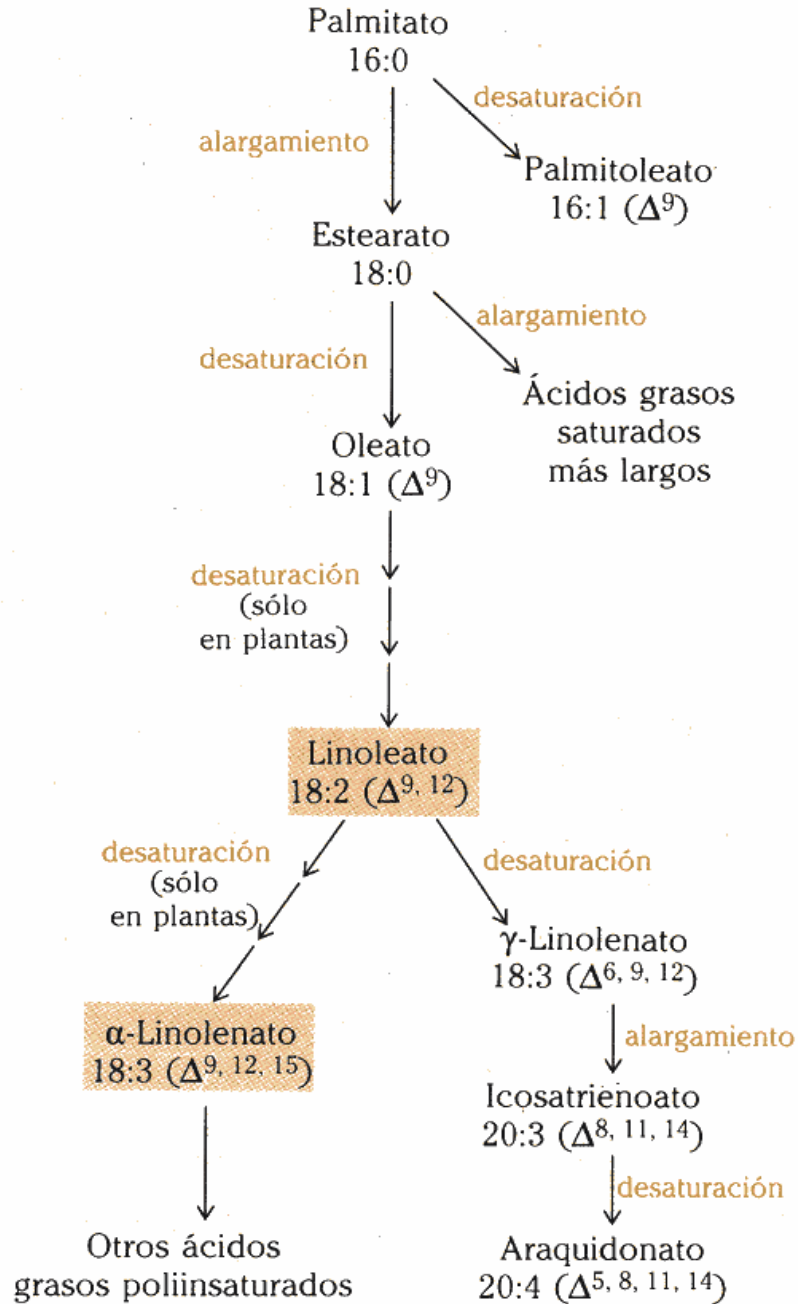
Palmitato
16:0

desaturación

alargamiento

Palmitoleato
16:1 ($\Delta^9$)

Estearato
18:0

alargamiento

desaturación

Ácidos grasos saturados más largos

Oleato
18:1 ($\Delta^9$)

desaturación
(sólo en plantas)

Linoleato
18:2 ($\Delta^{9,\,12}$)

desaturación
(sólo en plantas)

desaturación

γ-Linolenato
18:3 ($\Delta^{6,\,9,\,12}$)

α-Linolenato
18:3 ($\Delta^{9,\,12,\,15}$)

alargamiento

Icosatrienoato
20:3 ($\Delta^{8,\,11,\,14}$)

desaturación

Otros ácidos grasos poliinsaturados

Araquidonato
20:4 ($\Delta^{5,\,8,\,11,\,14}$)